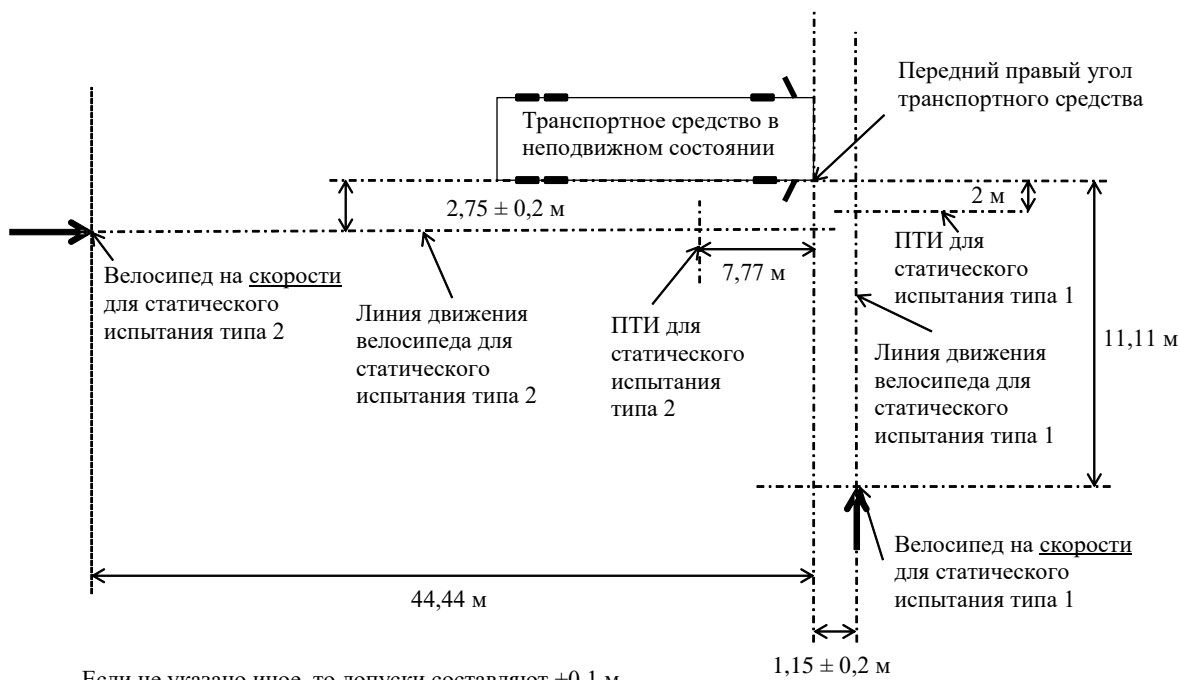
Передний правый угол транспортного средства

Транспортное средство в неподвижном состоянии

$2{,}75 \pm 0{,}2$ м

2 м

ПТИ для статического испытания типа 1

7,77 м

Велосипед на скорости для статического испытания типа 2

Линия движения велосипеда для статического испытания типа 2

ПТИ для статического испытания типа 2

Линия движения велосипеда для статического испытания типа 1

11,11 м

Велосипед на скорости для статического испытания типа 1

44,44 м

$1{,}15 \pm 0{,}2$ м

Если не указано иное, то допуски составляют $\pm 0{,}1$ м